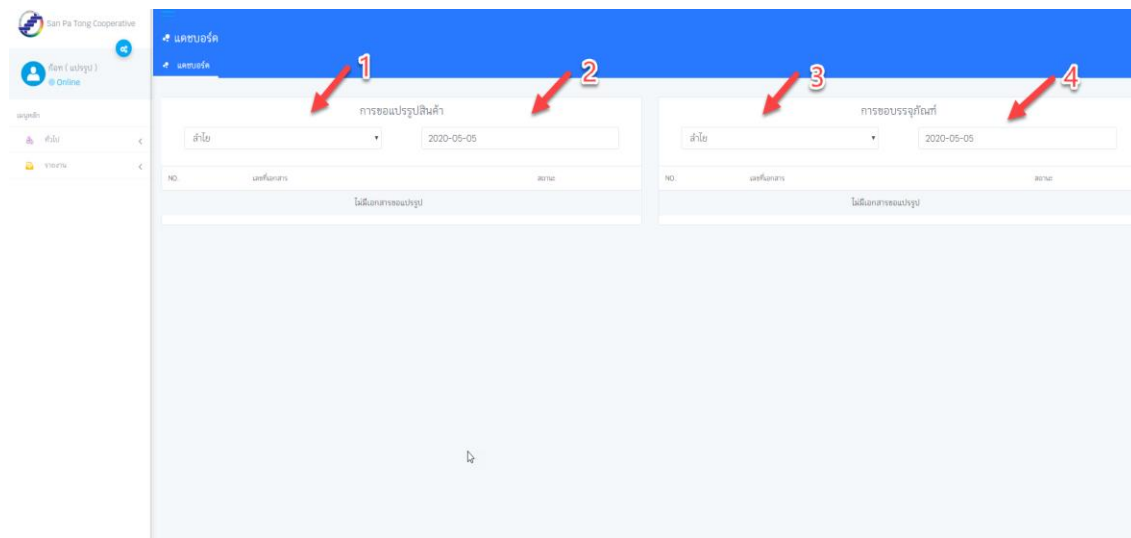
San Pa Tong Cooperative

ก็อท ( แปรรูป )
Online

เมนูหลัก
ทั่วไป
รายงาน

แดชบอร์ด
แดชบอร์ด

1
2
3
4

การขอแปรรูปสินค้า
ลำไย
2020-05-05

| NO. | เลขที่เอกสาร | สถานะ |
|---|---|---|
| ไม่มีเอกสารขอแปรรูป | | |

การขอบรรจุภัณฑ์
ลำไย
2020-05-05

| NO. | เลขที่เอกสาร | สถานะ |
|---|---|---|
| ไม่มีเอกสารขอแปรรูป | | |